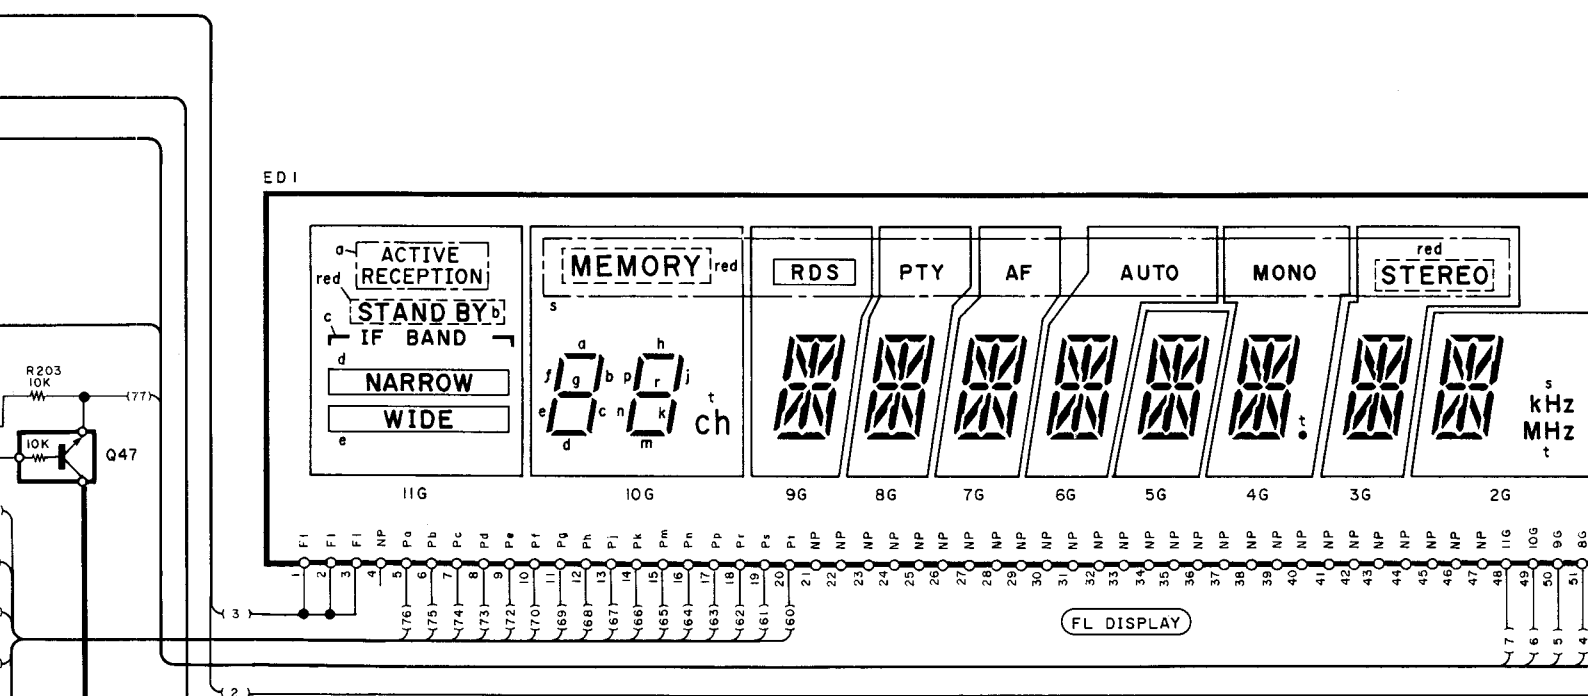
ED1

a ACTIVE RECEPTION
red
STAND BY b
c IF BAND
d
NARROW
WIDE
e

11G

MEMORY red
s
a h
f g b p r j
e c n k
d m
t
ch

10G

RDS PTY AF AUTO MONO red STEREO

9G 8G 7G 6G 5G 4G 3G 2G

s
kHz
MHz
t

R203
10K
(77)
10K
Q47

F1 F1 F1 NP Pa Pb Pc Pd Pe Pf Pg Ph Pi Pk Pm Pn Pp Pr Ps Pt NP NP NP NP NP NP NP NP NP NP NP NP NP NP NP NP NP NP NP NP NP NP NP NP NP NP NP 11G 10G 9G 8G

1 2 3 4 5 6 7 8 9 10 11 12 13 14 15 16 17 18 19 20 21 22 23 24 25 26 27 28 29 30 31 32 33 34 35 36 37 38 39 40 41 42 43 44 45 46 47 48 49 50 51

3
(76) (75) (74) (73) (72) (70) (69) (68) (67) (66) (65) (64) (63) (62) (61) (60)

FL DISPLAY

7 6 5 4

2